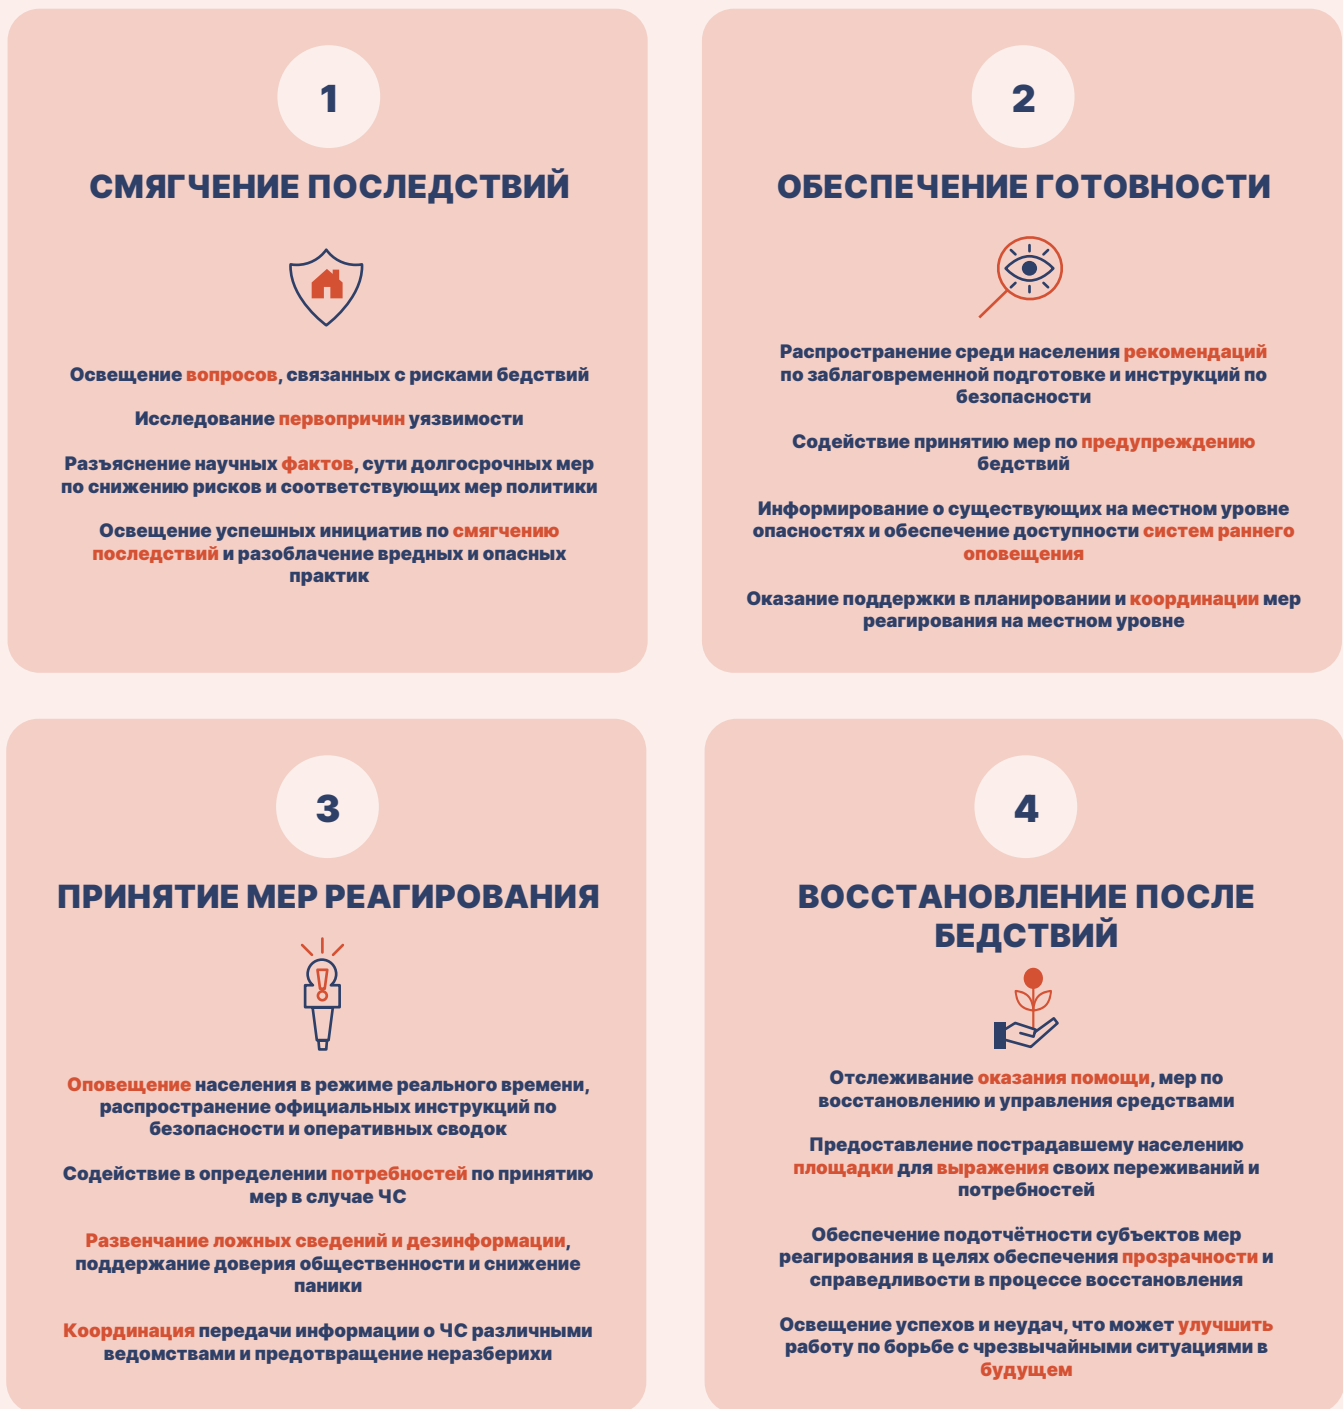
1

СМЯГЧЕНИЕ ПОСЛЕДСТВИЙ

Освещение вопросов, связанных с рисками бедствий

Исследование первопричин уязвимости

Разъяснение научных фактов, сути долгосрочных мер по снижению рисков и соответствующих мер политики

Освещение успешных инициатив по смягчению последствий и разоблачение вредных и опасных практик

2

ОБЕСПЕЧЕНИЕ ГОТОВНОСТИ

Распространение среди населения рекомендаций по заблаговременной подготовке и инструкций по безопасности

Содействие принятию мер по предупреждению бедствий

Информирование о существующих на местном уровне опасностях и обеспечение доступности систем раннего оповещения

Оказание поддержки в планировании и координации мер реагирования на местном уровне

3

ПРИНЯТИЕ МЕР РЕАГИРОВАНИЯ

Оповещение населения в режиме реального времени, распространение официальных инструкций по безопасности и оперативных сводок

Содействие в определении потребностей по принятию мер в случае ЧС

Развенчание ложных сведений и дезинформации, поддержание доверия общественности и снижение паники

Координация передачи информации о ЧС различными ведомствами и предотвращение неразберихи

4

ВОССТАНОВЛЕНИЕ ПОСЛЕ БЕДСТВИЙ

Отслеживание оказания помощи, мер по восстановлению и управления средствами

Предоставление пострадавшему населению площадки для выражения своих переживаний и потребностей

Обеспечение подотчётности субъектов мер реагирования в целях обеспечения прозрачности и справедливости в процессе восстановления

Освещение успехов и неудач, что может улучшить работу по борьбе с чрезвычайными ситуациями в будущем